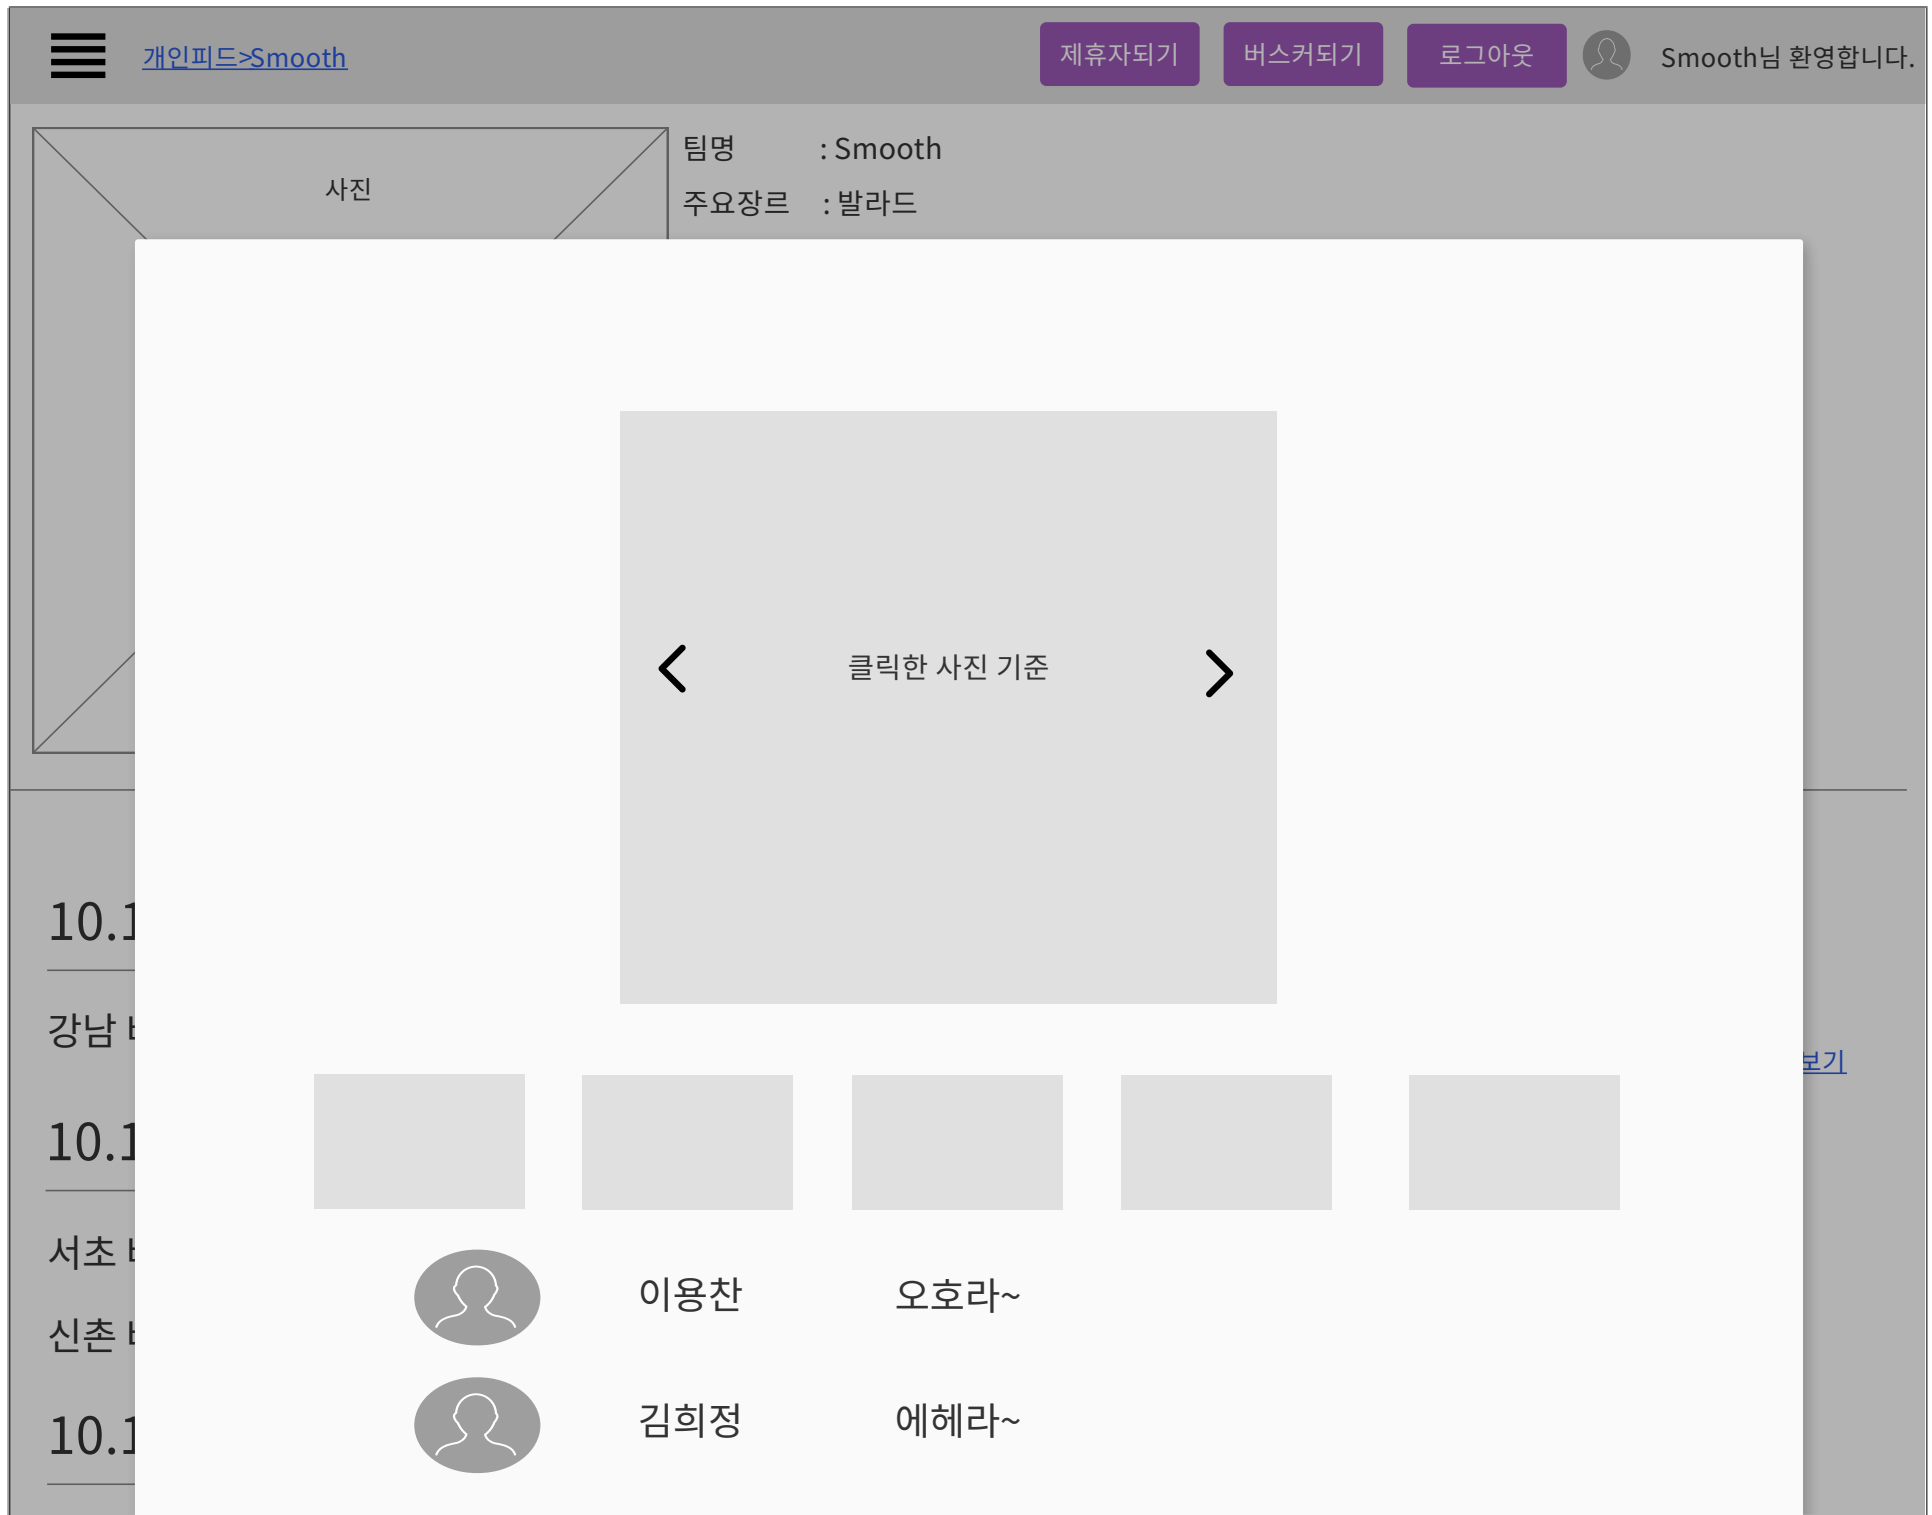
개인피드>Smooth

제휴자되기 버스커되기 로그아웃 Smooth님 환영합니다.

사진

팀명 : Smooth

주요장르 : 발라드

10.1

강남 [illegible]

10.1

서초 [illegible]

신촌 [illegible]

10.1

보기

클릭한 사진 기준

이용찬 오호라~

김희정 에헤라~